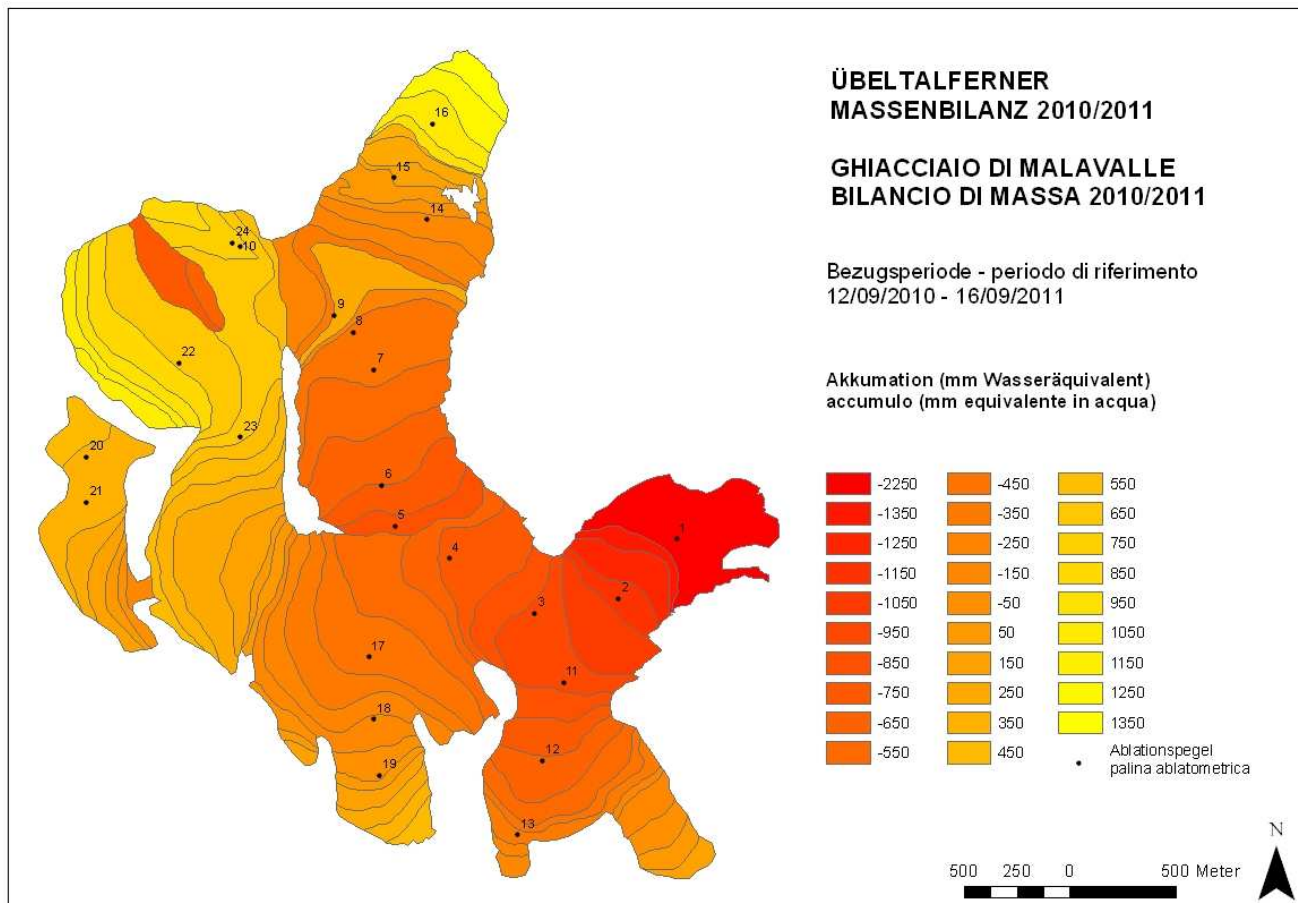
ÜBELTALFERNER
MASSENBILANZ 2010/2011

GHIACCIAIO DI MALAVALLE
BILANCIO DI MASSA 2010/2011

Bezugsperiode - periodo di riferimento
12/09/2010 - 16/09/2011

Akkumation (mm Wasseräquivalent)
accumulo (mm equivalente in acqua)

-2250
-1350
-1250
-1150
-1050
-950
-850
-750
-650
-550

-450
-350
-250
-150
-50
50
150
250
350
450

550
650
750
850
950
1050
1150
1250
1350

Ablationspegel
palina ablatometrica

16
15
14
24
10
9
8
7
22
23
20
21
6
5
4
1
2
3
17
11
18
12
19
13

N

500 250 0 500 Meter